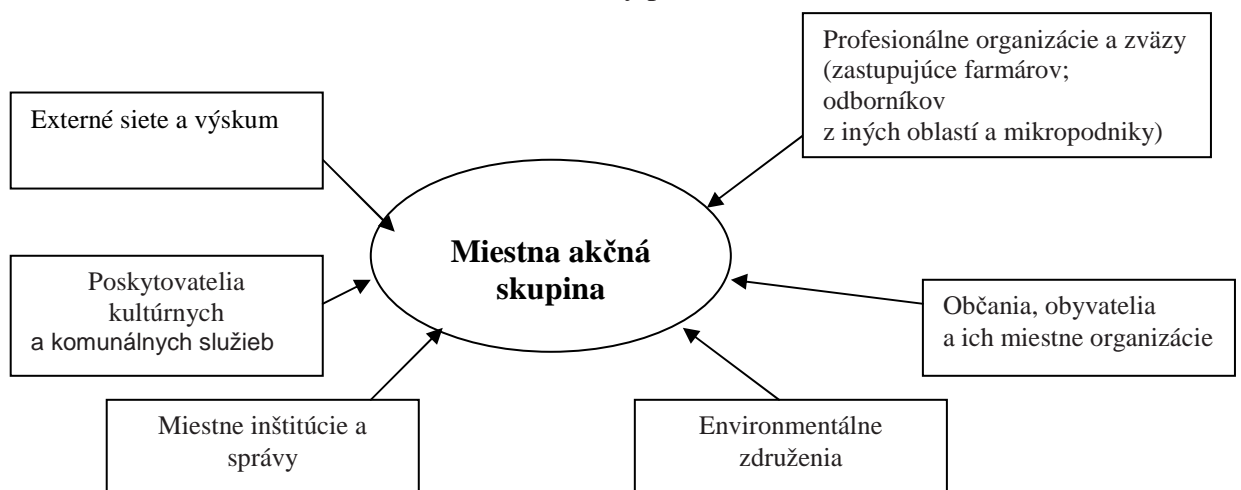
Profesionálne organizácie a zväzy (zastupujúce farmárov; odborníkov z iných oblastí a mikropodniky)

Externé siete a výskum

Miestna akčná skupina

Poskytovatelia kultúrnych a komunálnych služieb

Občania, obyvatelia a ich miestne organizácie

Miestne inštitúcie a správy

Environmentálne združenia